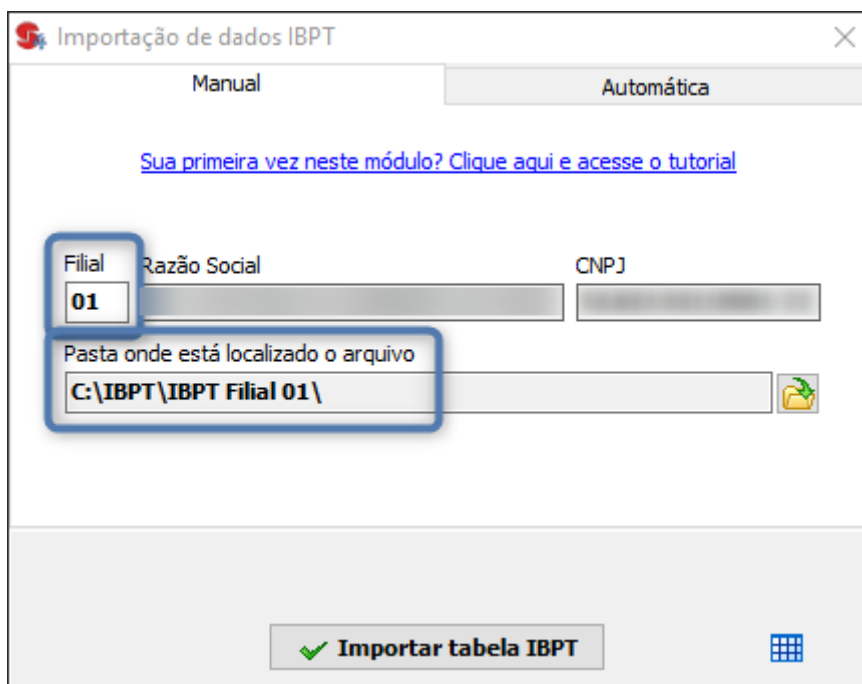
Importação de dados IBPT

Manual

Automática

Sua primeira vez neste módulo? Clique aqui e acesse o tutorial

Filial
01

Razão Social
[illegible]

CNPJ
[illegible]

Pasta onde está localizado o arquivo
C:\IBPT\IBPT Filial 01\

Importar tabela IBPT